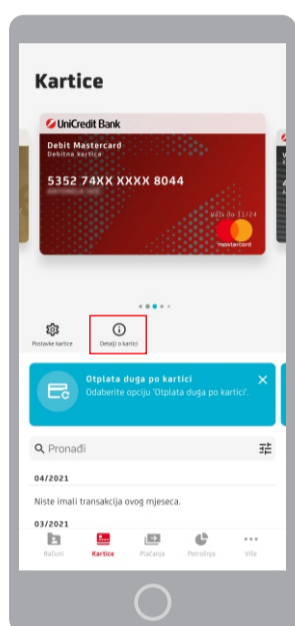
Kartice

UniCredit Bank
Debit Mastercard
Debitna kartica
5352 74XX XXXX 8044
VALID DO 11/24
mastercard

Postavke kartice
Detalji o kartici

Otplata duga po kartici
Odaberite opciju 'Otplata duga po kartici'.

Pronađi

04/2021
Niste imali transakcija ovog mjeseca.
03/2021

Računi
Kartice
Plaćanja
Potrošnja
Više